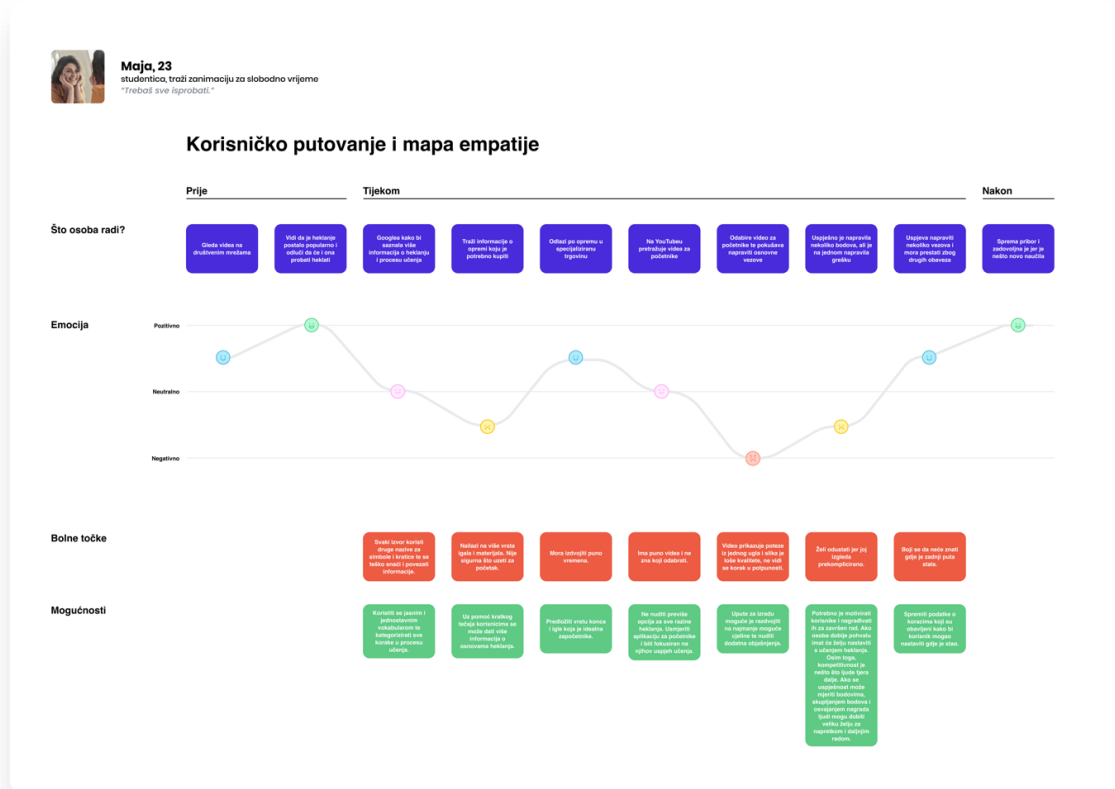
Maja, 23
studentica, traži zanimaciju za slobodno vrijeme
"Trebaš sve isprobati."

Korisničko putovanje i mapa empatije

Prije

Tijekom

Nakon

Što osoba radi?

Gleda videa na društvenim mrežama

Vidi da je heklanje postalo popularno i odluči da će i ona probati heklati

Googlea kako bi saznala više informacija o heklanju i procesu učenja

Traži informacije o opremi koju je potrebno kupiti

Odlazi po opremu u specijalizirani trgovinu

Na YouTubeu pretražuje videa za početnike

Odabire video za početnike te pokušava napraviti osnovne vezove

Uspješno je napravila nekoliko bodova, ali je na jednom napravila grešku

Uspjeva napraviti nekoliko vezova i mora prestati zbog drugih obaveza

Sprema pribor i zadovoljna je jer je nešto novo naučila

Emocija

Pozitivno

Neutralno

Negativno

Bolne točke

Svaki izvor koristi druge nazive za simbole i kratice te se teško snaći i povezati informacije.

Nailazi na više vrsta igala i materijala. Nije sigurna što uzeti za početak.

Mora izdvojiti puno vremena.

Ima puno videa i ne zna koji odabrati.

Video prikazuje poteze iz jednog ugla i slika je loše kvalitete, ne vidi se korak u potpunosti.

Želi odustati jer joj izgleda prekomplicirano.

Boji se da neće znati gdje je zadnji puta stala.

Mogućnosti

Koristiti se jasnim i jednostavnim vokabularom te kategorizirati sve korake u procesu učenja.

Uz pomoć kratkog testa korisnicima se može dati više informacija o osnovama heklanja.

Predložiti vrstu konca i igle koja je idealna početniku.

Ne nuditi previše opcija za sve razine heklanja. Usmjeriti aplikaciju za početnike i biti fokusiran na njihov uspješ učenja.

Upute za izradu moguće je razvojiti na najmanje moguće cjeline te nuditi dodatna objašnjenja.

Potrebno je motivirati korisnike i nagrađivati ih za završen rad. Ako osoba dobije pohvalu imat će želju nastaviti s učenjem heklanja. Osim toga, kompetitivnost je nešto što ljude tjera dalje. Ako se uspješnost može mjeriti bodovima, skupljanjem bodova i osvajanjem nagrada ljudi mogu dobiti veliku želju za napretkom i daljnjim radom.

Spremiti podatke o koracima koji su obavljeni kako bi korisnik mogao nastaviti gdje je stao.